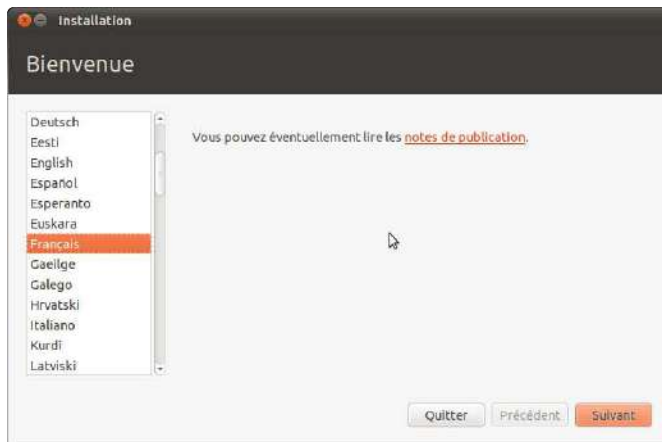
Installation

Bienvenue

Deutsch
Eesti
English
Español
Esperanto
Euskara
Français
Gaeilge
Galego
Hrvatski
Italiano
Kurdî
Latviski

Vous pouvez éventuellement lire les notes de publication.

Quitter
Précédent
Suivant